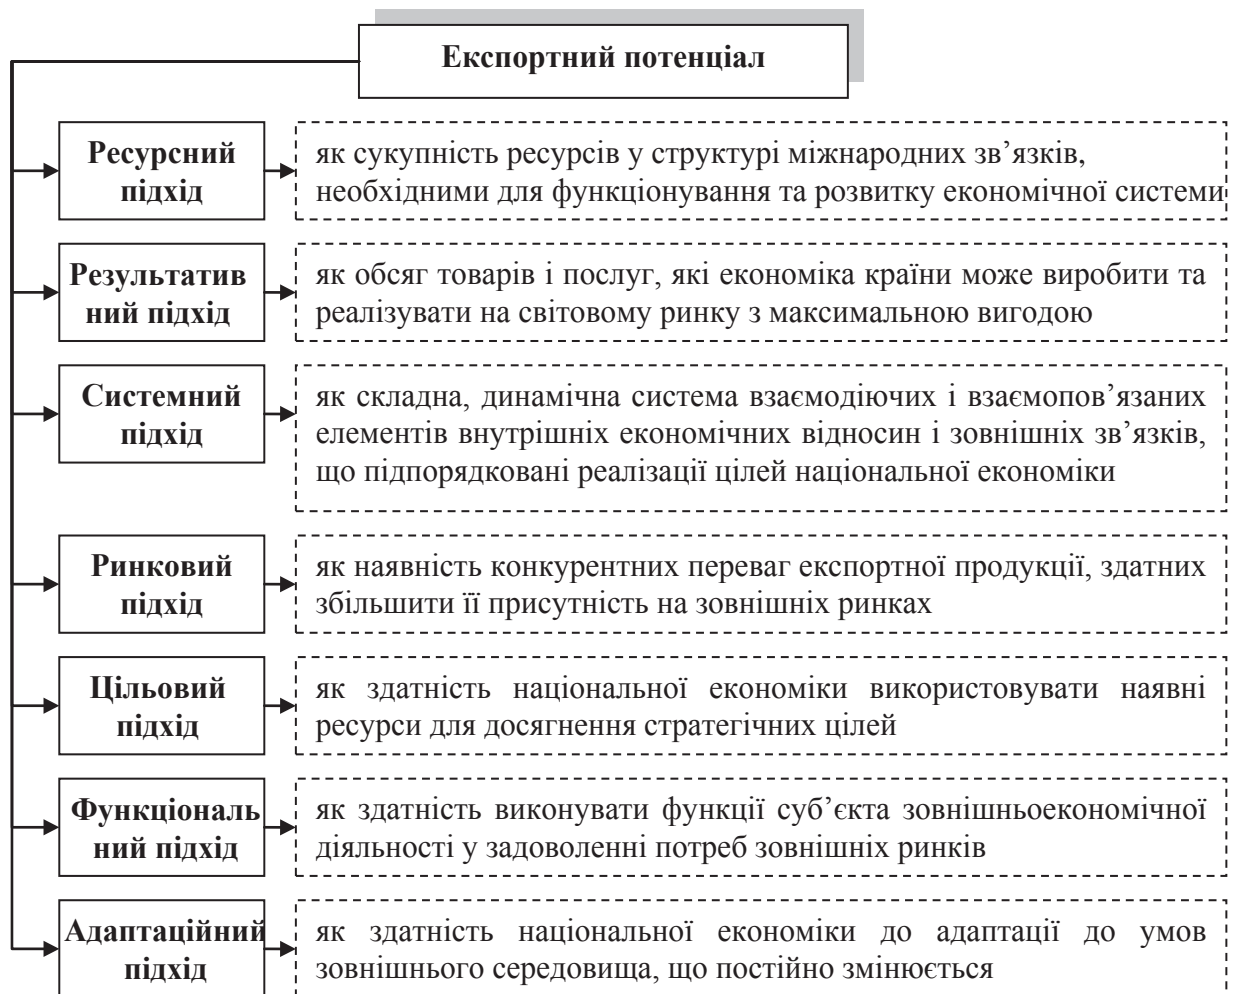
Експортний потенціал

Ресурсний підхід

як сукупність ресурсів у структурі міжнародних зв'язків, необхідними для функціонування та розвитку економічної системи

Результативний підхід

як обсяг товарів і послуг, які економіка країни може виробити та реалізувати на світовому ринку з максимальною вигодою

Системний підхід

як складна, динамічна система взаємодіючих і взаємопов'язаних елементів внутрішніх економічних відносин і зовнішніх зв'язків, що підпорядковані реалізації цілей національної економіки

Ринковий підхід

як наявність конкурентних переваг експортної продукції, здатних збільшити її присутність на зовнішніх ринках

Цільовий підхід

як здатність національної економіки використовувати наявні ресурси для досягнення стратегічних цілей

Функціональний підхід

як здатність виконувати функції суб'єкта зовнішньоекономічної діяльності у задоволенні потреб зовнішніх ринків

Адаптаційний підхід

як здатність національної економіки до адаптації до умов зовнішнього середовища, що постійно змінюється